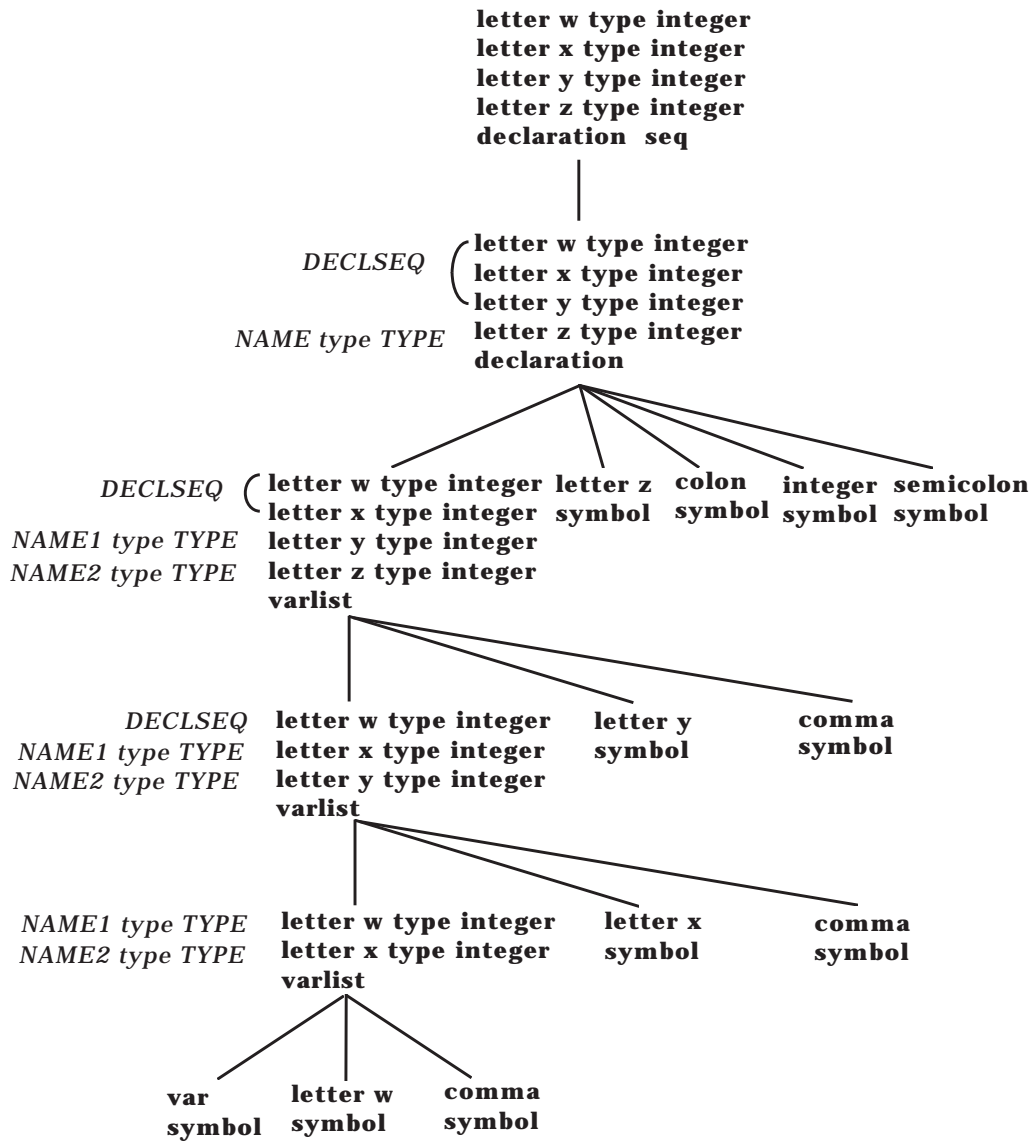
letter w type integer
letter x type integer
letter y type integer
letter z type integer
declaration seq

DECLSEQ
NAME type TYPE
letter w type integer
letter x type integer
letter y type integer
letter z type integer
declaration

DECLSEQ
NAME1 type TYPE
NAME2 type TYPE
letter w type integer
letter x type integer
letter y type integer
letter z type integer
varlist

letter z
symbol

colon
symbol

integer
symbol

semicolon
symbol

DECLSEQ
NAME1 type TYPE
NAME2 type TYPE
letter w type integer
letter x type integer
letter y type integer
varlist

letter y
symbol

comma
symbol

NAME1 type TYPE
NAME2 type TYPE
letter w type integer
letter x type integer
varlist

letter x
symbol

comma
symbol

var
symbol

letter w
symbol

comma
symbol